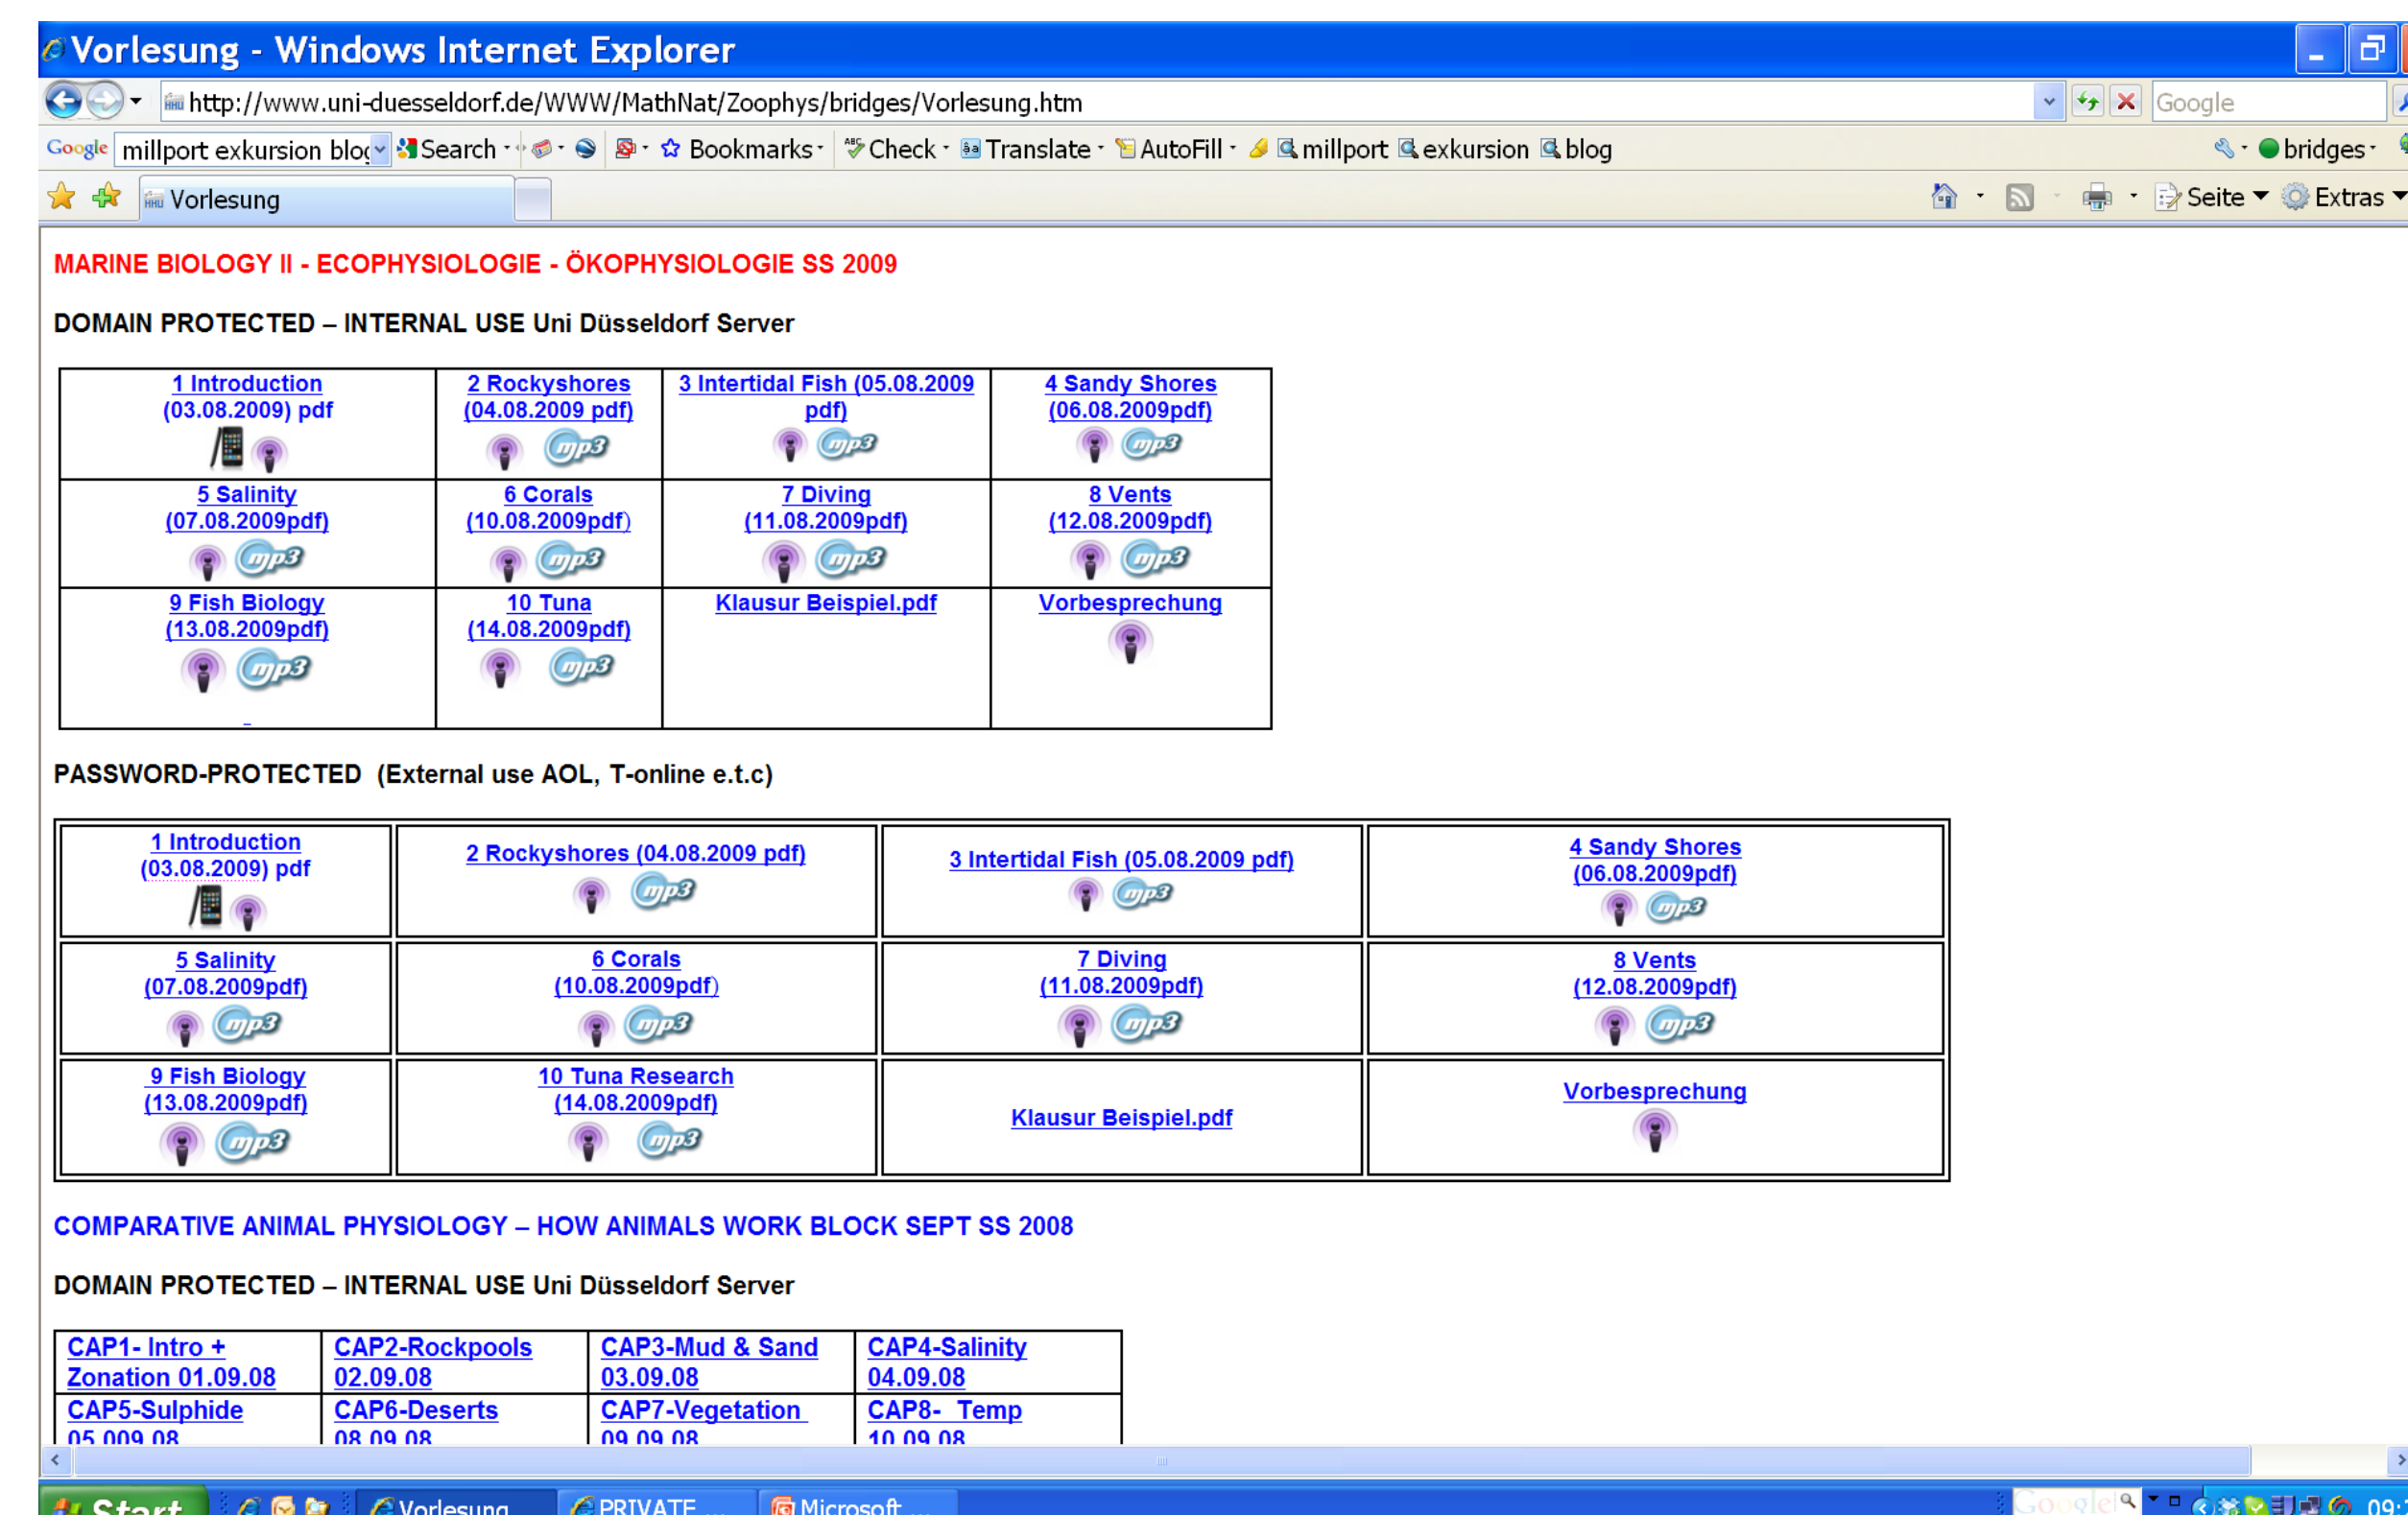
Vorlesung - Windows Internet Explorer

http://www.uni-duesseldorf.de/WWW/MathNat/Zoophys/bridges/Vorlesung.htm

Google

Google millport exkursion blog Search Bookmarks Check Translate AutoFill millport exkursion blog bridges

Vorlesung

Seite Extras

MARINE BIOLOGY II - ECOPHYSIOLOGIE - ÖKOPHYSIOLOGIE SS 2009

DOMAIN PROTECTED – INTERNAL USE Uni Düsseldorf Server

| 1 Introduction (03.08.2009) pdf | 2 Rockyshores (04.08.2009 pdf) mp3 | 3 Intertidal Fish (05.08.2009 pdf) mp3 | 4 Sandy Shores (06.08.2009pdf) mp3 |
|---|---|---|---|
| 5 Salinity (07.08.2009pdf) mp3 | 6 Corals (10.08.2009pdf) mp3 | 7 Diving (11.08.2009pdf) mp3 | 8 Vents (12.08.2009pdf) mp3 |
| 9 Fish Biology (13.08.2009pdf) mp3 | 10 Tuna (14.08.2009pdf) mp3 | Klausur Beispiel.pdf | Vorbesprechung |

PASSWORD-PROTECTED (External use AOL, T-online e.t.c)

| 1 Introduction (03.08.2009) pdf | 2 Rockyshores (04.08.2009 pdf) mp3 | 3 Intertidal Fish (05.08.2009 pdf) mp3 | 4 Sandy Shores (06.08.2009pdf) mp3 |
|---|---|---|---|
| 5 Salinity (07.08.2009pdf) mp3 | 6 Corals (10.08.2009pdf) mp3 | 7 Diving (11.08.2009pdf) mp3 | 8 Vents (12.08.2009pdf) mp3 |
| 9 Fish Biology (13.08.2009pdf) mp3 | 10 Tuna Research (14.08.2009pdf) mp3 | Klausur Beispiel.pdf | Vorbesprechung |

COMPARATIVE ANIMAL PHYSIOLOGY – HOW ANIMALS WORK BLOCK SEPT SS 2008

DOMAIN PROTECTED – INTERNAL USE Uni Düsseldorf Server

| CAP1- Intro + Zonation 01.09.08 | CAP2-Rockpools 02.09.08 | CAP3-Mud & Sand 03.09.08 | CAP4-Salinity 04.09.08 |
|---|---|---|---|
| CAP5-Sulphide 05.009.08 | CAP6-Deserts 08.09.08 | CAP7-Vegetation 09.09.08 | CAP8- Temp 10.09.08 |

Start Vorlesung PRIVATE ... Microsoft ... Google 09:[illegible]